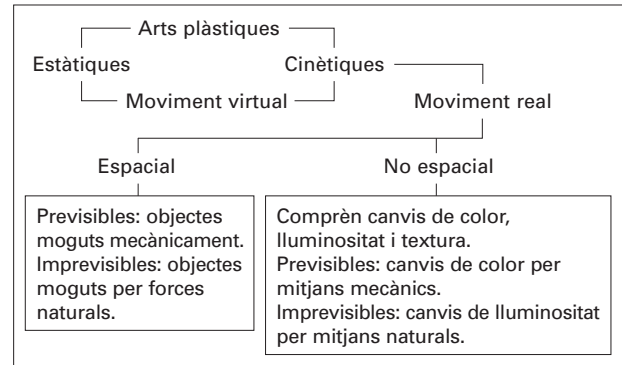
Arts plàstiques

Estàtiques

Cinètiques

Moviment virtual

Moviment real

Espacial

No espacial

Previsibles: objectes moguts mecànicament.
Imprevisibles: objectes moguts per forces naturals.

Comprèn canvis de color, lluminositat i textura.
Previsibles: canvis de color per mitjans mecànics.
Imprevisibles: canvis de lluminositat per mitjans naturals.